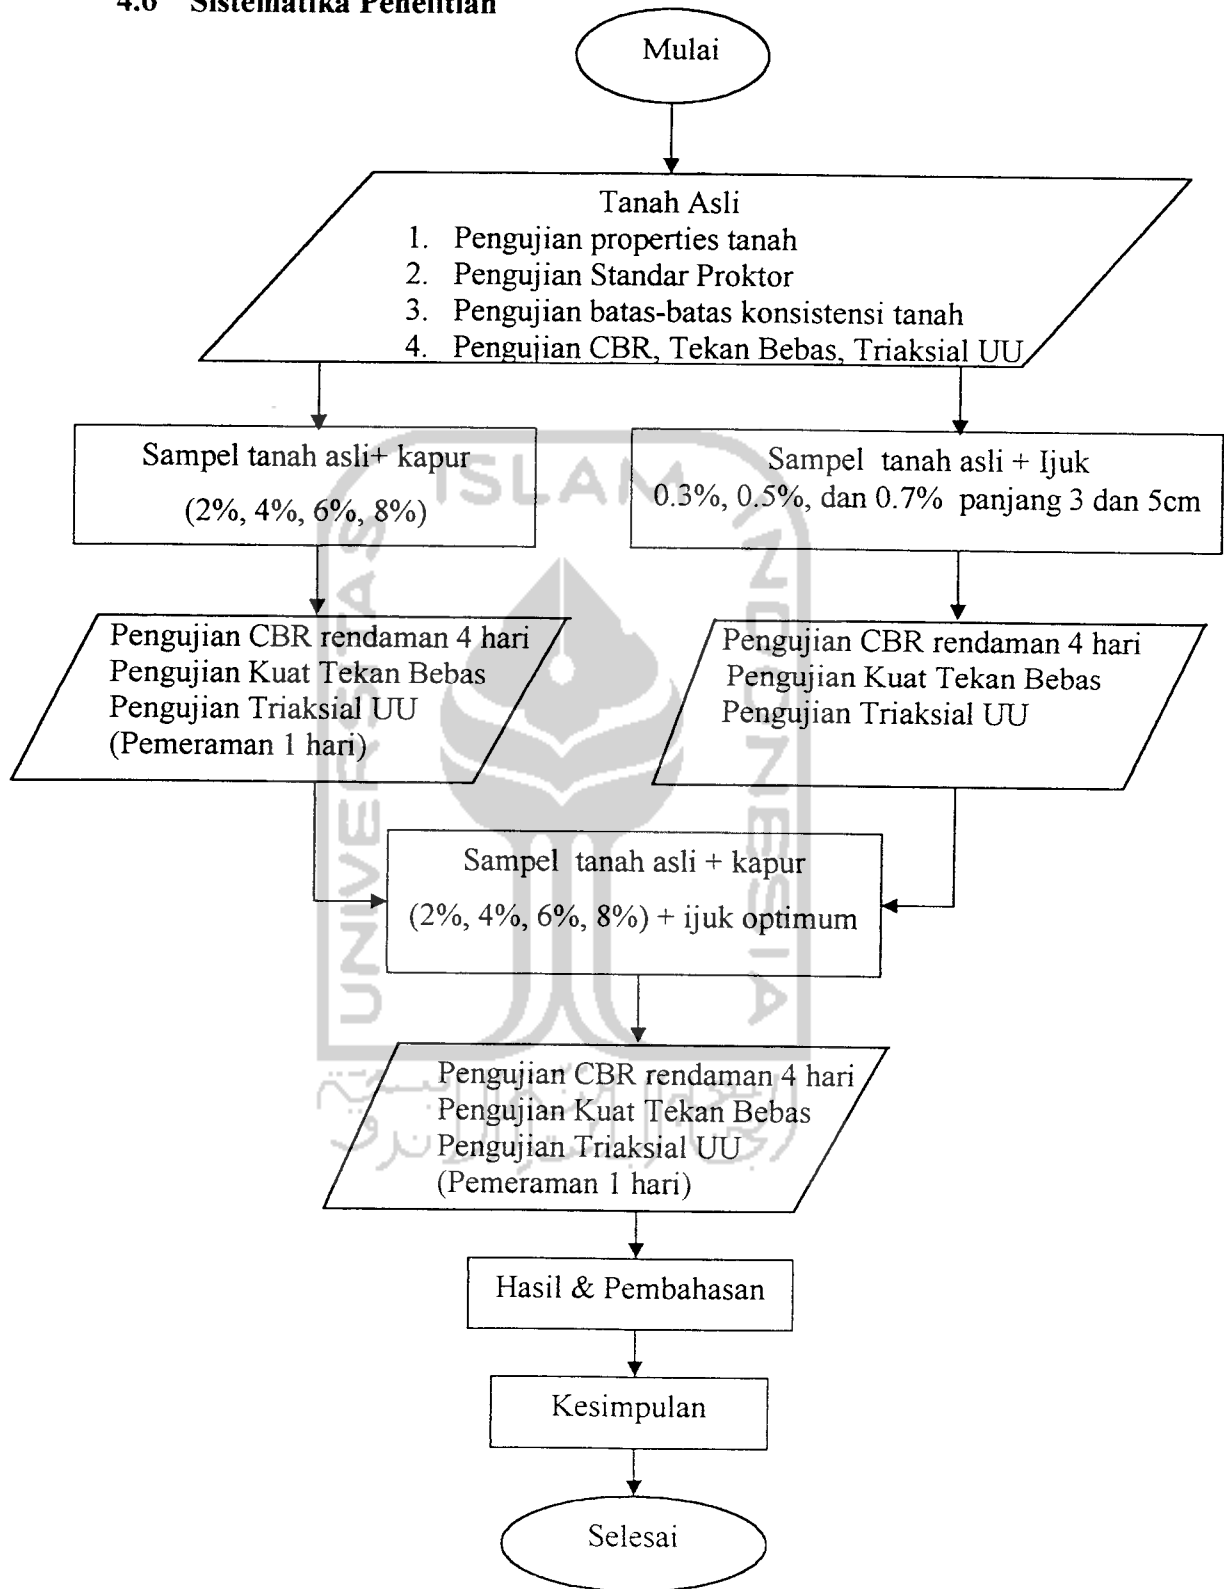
4.6 Sistematika Penelitian

Mulai

Tanah Asli
1. Pengujian properties tanah
2. Pengujian Standar Proktor
3. Pengujian batas-batas konsistensi tanah
4. Pengujian CBR, Tekan Bebas, Triaksial UU

Sampel tanah asli+ kapur
(2%, 4%, 6%, 8%)

Sampel tanah asli + Ijuk
0.3%, 0.5%, dan 0.7% panjang 3 dan 5cm

Pengujian CBR rendaman 4 hari
Pengujian Kuat Tekan Bebas
Pengujian Triaksial UU
(Pemeraman 1 hari)

Pengujian CBR rendaman 4 hari
Pengujian Kuat Tekan Bebas
Pengujian Triaksial UU

Sampel tanah asli + kapur
(2%, 4%, 6%, 8%) + ijuk optimum

Pengujian CBR rendaman 4 hari
Pengujian Kuat Tekan Bebas
Pengujian Triaksial UU
(Pemeraman 1 hari)

Hasil & Pembahasan

Kesimpulan

Selesai

ISLAM
UNIVERSITAS
INDONESIA